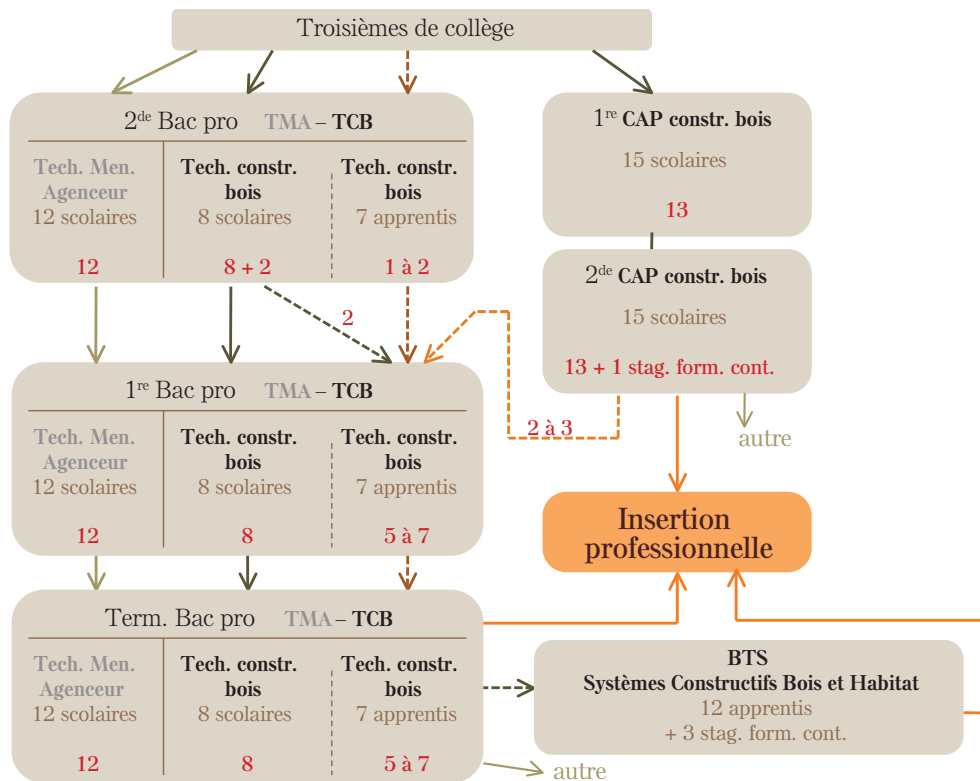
Troisièmes de collège

2$^{de}$ Bac pro TMA – TCB

Tech. Men. Agenceur
12 scolaires
12

Tech. constr. bois
8 scolaires
8 + 2

Tech. constr. bois
7 apprentis
1 à 2

1$^{re}$ CAP constr. bois
15 scolaires
13

2$^{de}$ CAP constr. bois
15 scolaires
13 + 1 stag. form. cont.

2

2 à 3

autre

1$^{re}$ Bac pro TMA – TCB

Tech. Men. Agenceur
12 scolaires
12

Tech. constr. bois
8 scolaires
8

Tech. constr. bois
7 apprentis
5 à 7

Insertion professionnelle

Term. Bac pro TMA – TCB

Tech. Men. Agenceur
12 scolaires
12

Tech. constr. bois
8 scolaires
8

Tech. constr. bois
7 apprentis
5 à 7

BTS
Systèmes Constructifs Bois et Habitat
12 apprentis
+ 3 stag. form. cont.

autre